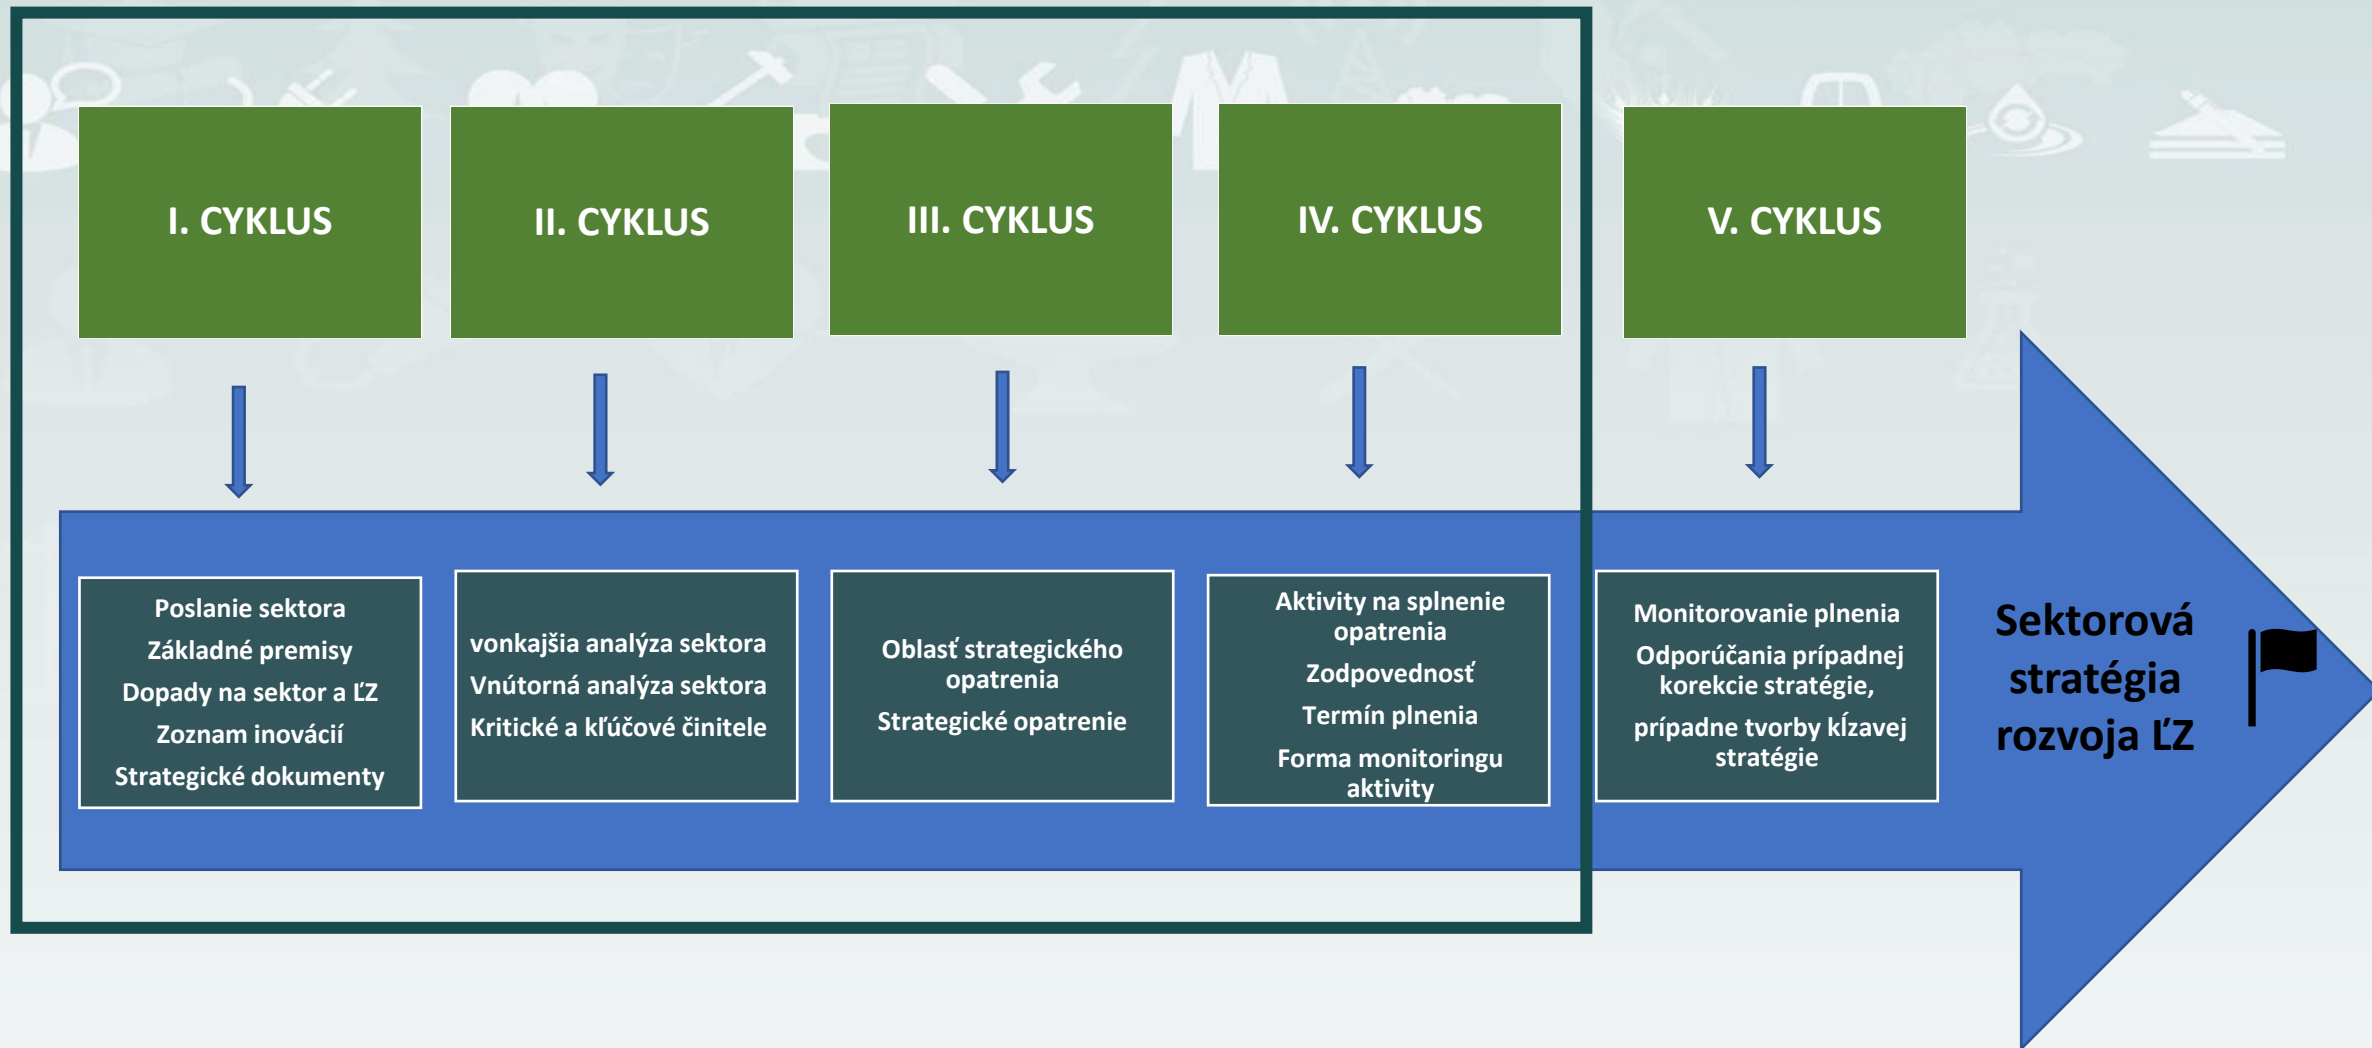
I. CYKLUS

II. CYKLUS

III. CYKLUS

IV. CYKLUS

V. CYKLUS

Poslanie sektora
Základné premisy
Dopady na sektor a ĽZ
Zoznam inovácií
Strategické dokumenty

vonkajšia analýza sektora
Vnútorná analýza sektora
Kritické a kľúčové činitele

Oblasť strategického opatrenia
Strategické opatrenie

Aktivity na splnenie opatrenia
Zodpovednosť
Termín plnenia
Forma monitoringu aktivity

Monitorovanie plnenia
Odporúčania prípadnej korekcie stratégie,
prípadne tvorby kĺzavej stratégie

Sektorová stratégia rozvoja ĽZ